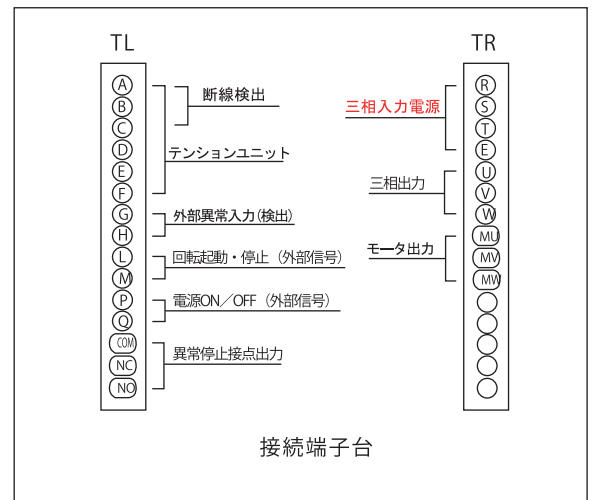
TL

A
B
C
D
E
F
G
H
L
M
P
Q
COM
NC
NO

断線検出
テンションユニット
外部異常入力(検出)
回転起動・停止 (外部信号)
電源ON/OFF (外部信号)
異常停止接点出力

TR

R
S
T
E
U
V
W
MU
MV
MW

三相入力電源
三相出力
モータ出力

接続端子台